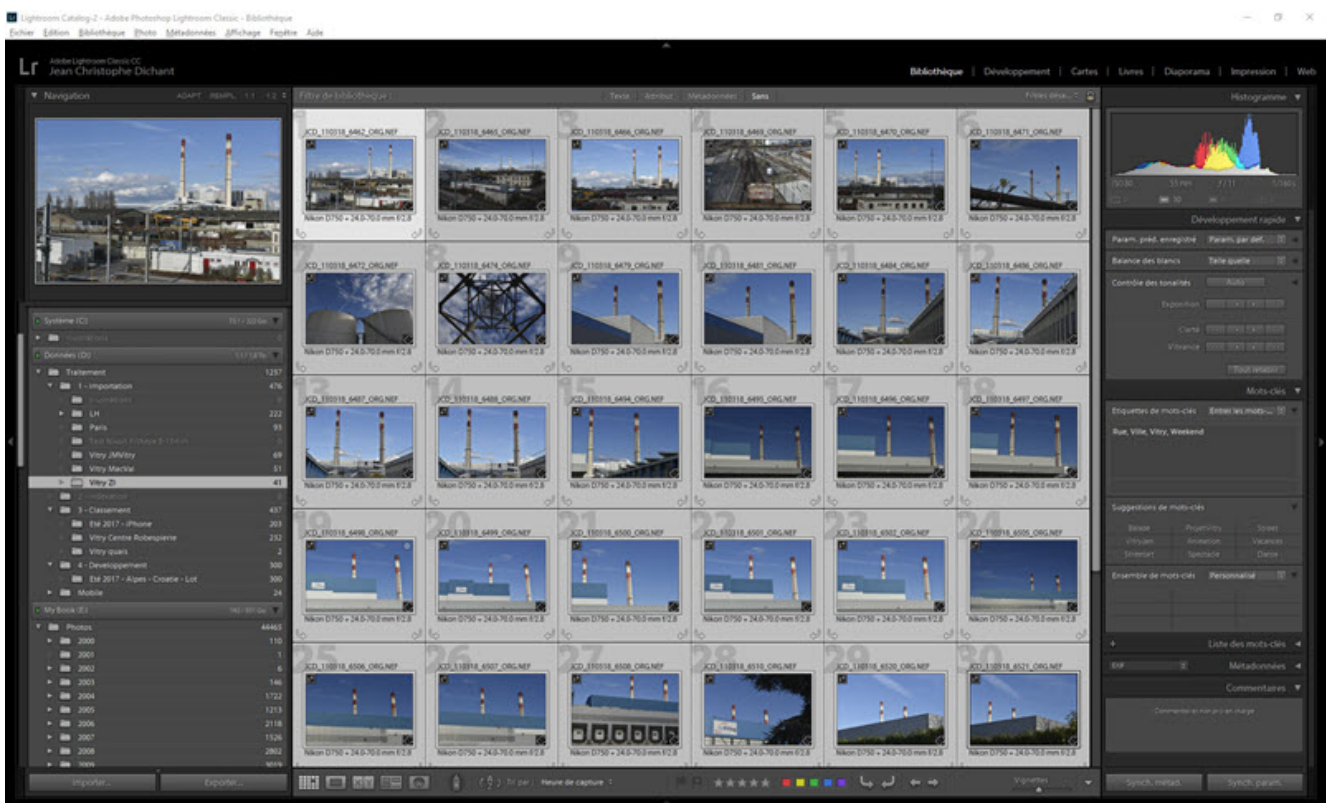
Lightroom Catalog-2 - Adobe Photoshop Lightroom Classic - Bibliothèque
Fichier Edition Bibliothèque Photo Métadonnées Affichage Fenêtre Aide

Lr Adobe Lightroom Classic CC
Jean Christophe Dichant

Bibliothèque | Développement | Cartes | Livres | Diaporama | Impression | Web

Navigation ADAPT. REMPL. 1:1 1:2

Filtre de bibliothèque : Texte Attribut Métadonnées Sans Filtres désa...

Histogramme

Développement rapide
Param. prédéf. enregistré Param. par déf.
Balance des blancs Telle quelle
Contrôle des tonalités Auto
Exposition
Clarté
Vibrance
Tout rétablir

Mots-clés
Etiquettes de mots-clés Entrer les mots-...
Rue, Ville, Vitry, Weekend

Suggestions de mots-clés
Ensemble de mots-clés Personnalisé

Liste des mots-clés
EXIF Métadonnées
Commentaires

Système (C:)
Données (D:)
Traitement 1297
1 - Importation 476
LH 222
Paris 93
Vitry JMVitry 69
Vitry MacVal 51
Vitry ZI 41
3 - Classement 437
Eté 2017 - iPhone 203
Vitry Centre Robespierre 232
Vitry quais 2
4 - Developpement 300
Eté 2017 - Alpes - Croatie - Lot 300
Mobile 24
My Book (E:)
Photos 44465
2000 110
2001 1
2002 6
2003 146
2004 1722
2005 1213
2006 2118
2007 1526
2008 2802
2009 3019

JCD_110318_6462_ORG.NEF
JCD_110318_6465_ORG.NEF
JCD_110318_6466_ORG.NEF
JCD_110318_6469_ORG.NEF
JCD_110318_6470_ORG.NEF
JCD_110318_6471_ORG.NEF
JCD_110318_6472_ORG.NEF
JCD_110318_6474_ORG.NEF
JCD_110318_6479_ORG.NEF
JCD_110318_6481_ORG.NEF
JCD_110318_6484_ORG.NEF
JCD_110318_6486_ORG.NEF
JCD_110318_6487_ORG.NEF
JCD_110318_6488_ORG.NEF
JCD_110318_6494_ORG.NEF
JCD_110318_6495_ORG.NEF
JCD_110318_6496_ORG.NEF
JCD_110318_6497_ORG.NEF
JCD_110318_6498_ORG.NEF
JCD_110318_6499_ORG.NEF
JCD_110318_6500_ORG.NEF
JCD_110318_6501_ORG.NEF
JCD_110318_6502_ORG.NEF
JCD_110318_6505_ORG.NEF
JCD_110318_6506_ORG.NEF
JCD_110318_6507_ORG.NEF
JCD_110318_6508_ORG.NEF
JCD_110318_6510_ORG.NEF
JCD_110318_6520_ORG.NEF
JCD_110318_6521_ORG.NEF
Nikon D750 + 24.0-70.0 mm f/2.8

Importer... Exporter...
Tri par : Heure de capture
Vignettes
Synch. métad. Synch. param.